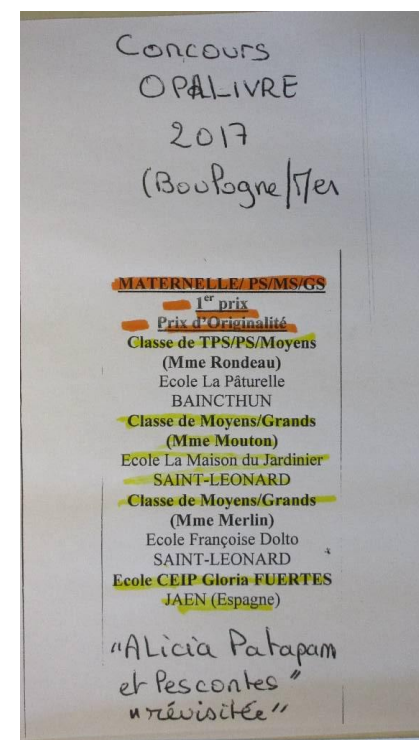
Concours OPALIVRE 2017 (Boulogne/Mer

MATERNELLE/ PS/MS/GS
1$^{er}$ prix
Prix d'Originalité
Classe de TPS/PS/Moyens
(Mme Rondeau)
Ecole La Pâturelle
BAINCTHUN
Classe de Moyens/Grands
(Mme Mouton)
Ecole La Maison du Jardinier
SAINT-LEONARD
Classe de Moyens/Grands
(Mme Merlin)
Ecole Françoise Dolto
SAINT-LEONARD
Ecole CEIP Gloria FUERTES
JAEN (Espagne)

"ALicia Patapam et Pescontes" "révisitée"